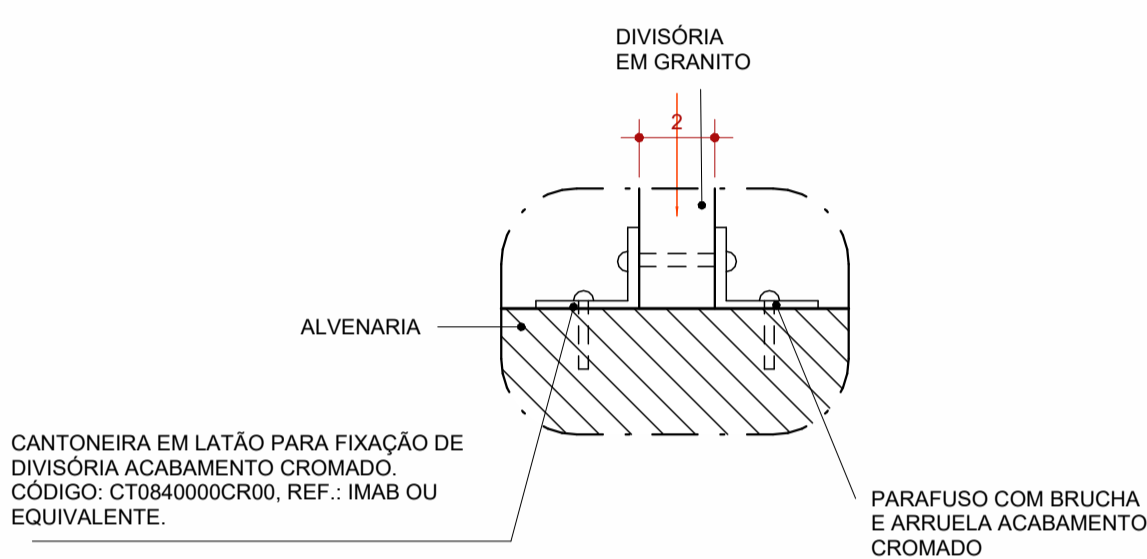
DIVISÓRIA
EM GRANITO

2

ALVENARIA

CANTONEIRA EM LATÃO PARA FIXAÇÃO DE DIVISÓRIA ACABAMENTO CROMADO.
CÓDIGO: CT0840000CR00, REF.: IMAB OU EQUIVALENTE.

PARAFUSO COM BRUCHA E ARRUELA ACABAMENTO CROMADO